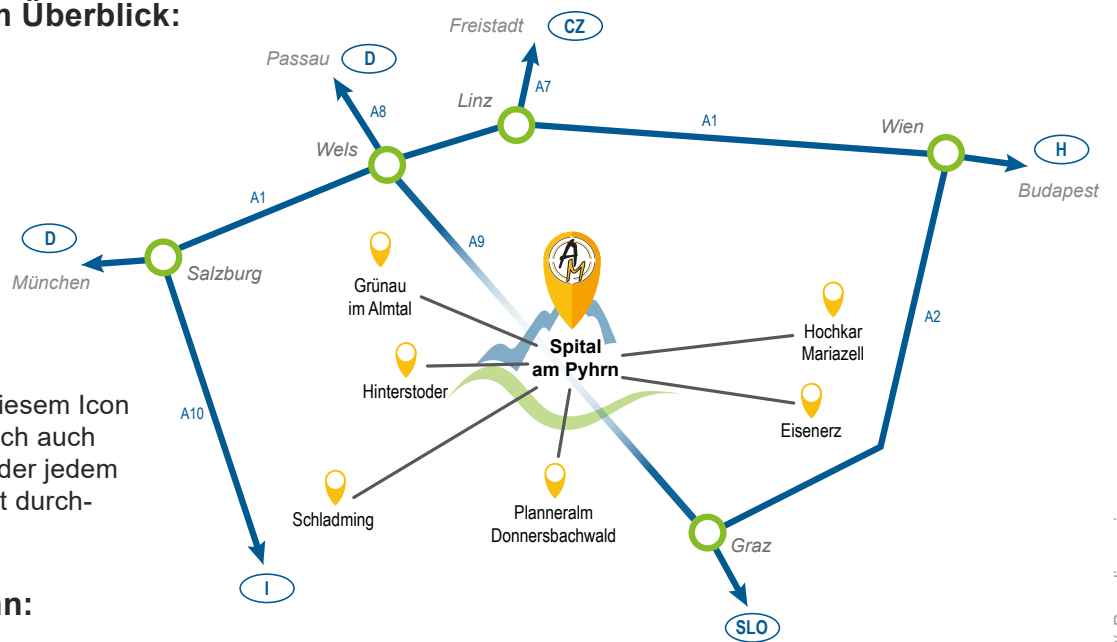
n Überblick:

Freistadt CZ
Passau D
A7
Linz
A8
A1
Wien
H
Wels
Budapest
A1
D
A9
München
Salzburg
Grünau im Almtal
Hochkar Mariazell
A2
Spital am Pyrhn
Hinterstoder
iesem Icon
ch auch
der jedem
t durch-
A10
Eisenerz
Schladming
Planneralm Donnersbachwald
Graz
I
n:
SLO